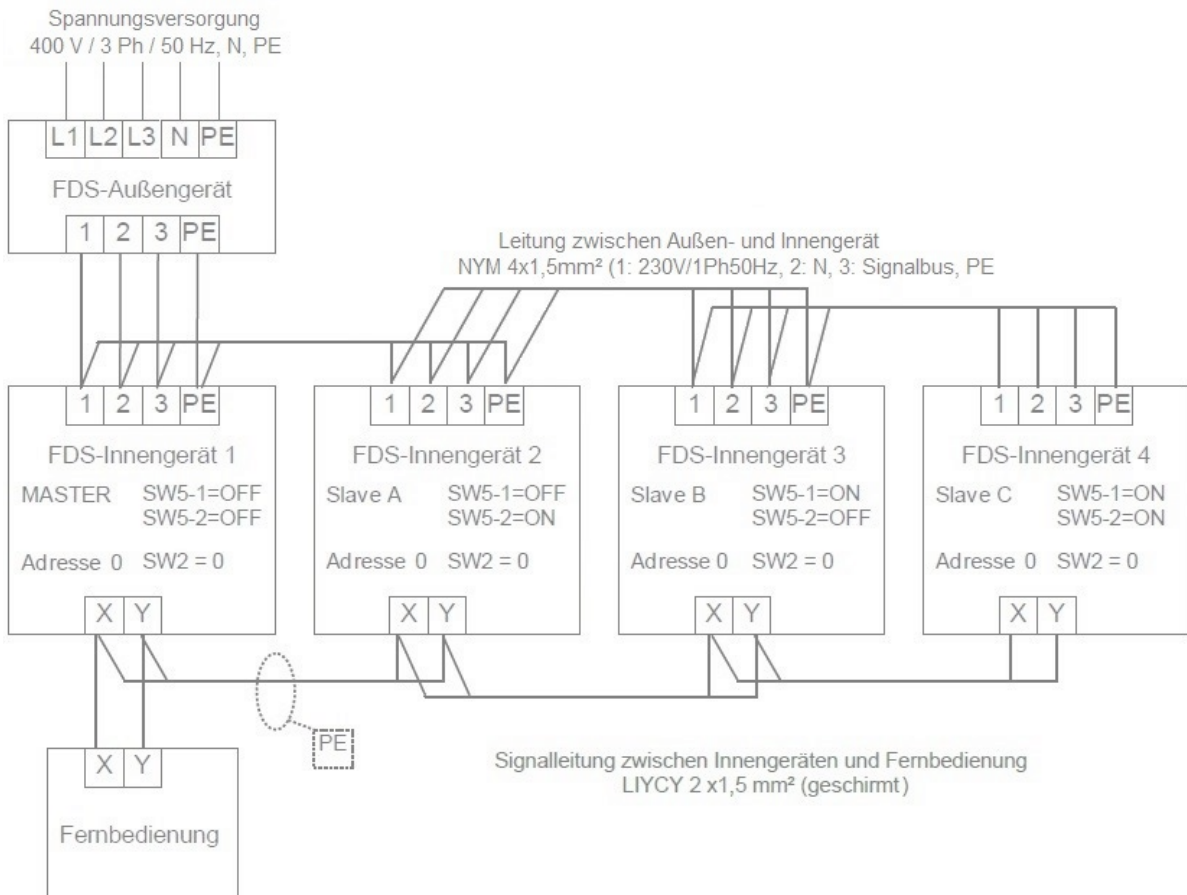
Spannungsversorgung
400 V / 3 Ph / 50 Hz, N, PE

L1 L2 L3 N PE

FDS-Außengerät

1 2 3 PE

Leitung zwischen Außen- und Innengerät
NYM 4x1,5mm² (1: 230V/1Ph50Hz, 2: N, 3: Signalbus, PE

1 2 3 PE

FDS-Innengerät 1
MASTER SW5-1=OFF
SW5-2=OFF
Adresse 0 SW2 = 0

X Y

1 2 3 PE

FDS-Innengerät 2
Slave A SW5-1=OFF
SW5-2=ON
Adresse 0 SW2 = 0

X Y

1 2 3 PE

FDS-Innengerät 3
Slave B SW5-1=ON
SW5-2=OFF
Adresse 0 SW2 = 0

X Y

1 2 3 PE

FDS-Innengerät 4
Slave C SW5-1=ON
SW5-2=ON
Adresse 0 SW2 = 0

X Y

PE

X Y

Fernbedienung

Signalleitung zwischen Innengeräten und Fernbedienung
LIYCY 2 x1,5 mm² (geschirmt)